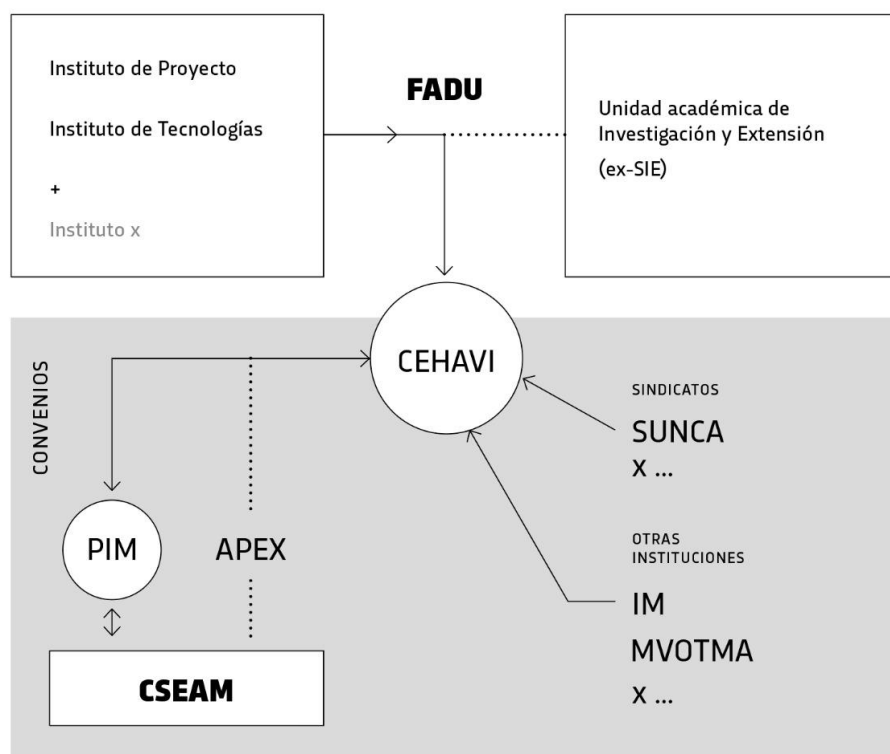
Instituto de Proyecto

Instituto de Tecnologías

+

Instituto x

FADU

Unidad académica de Investigación y Extensión

(ex-SIE)

CONVENIOS

CEHAVI

SINDICATOS

SUNCA

X ...

PIM

APEX

OTRAS INSTITUCIONES

IM

MVOTMA

X ...

CSEAM